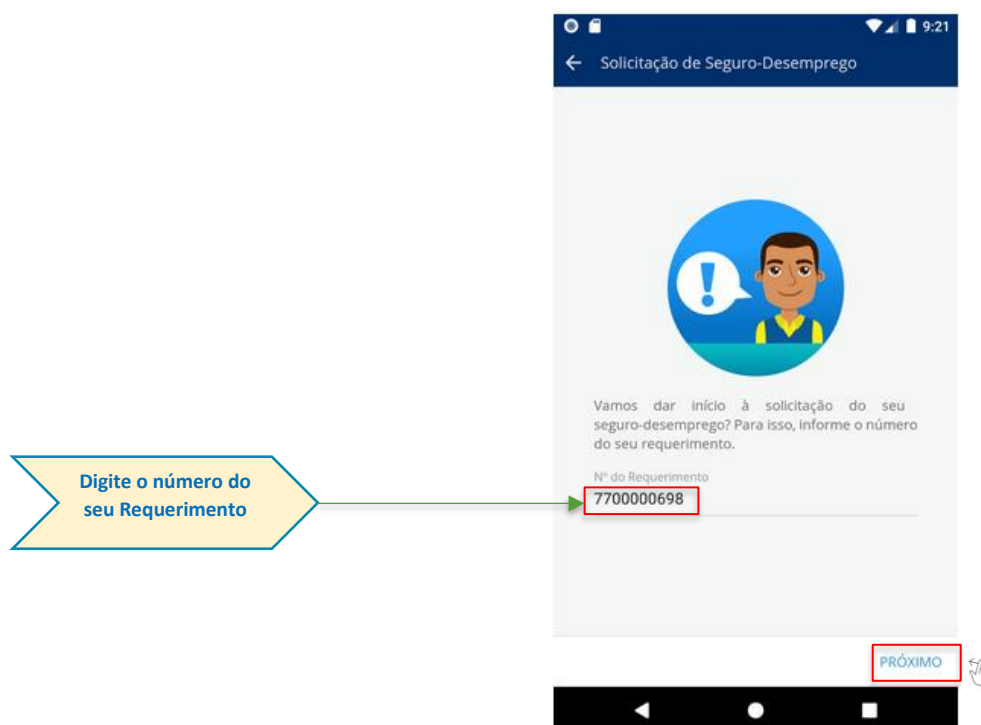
9:21

Solicitação de Seguro-Desemprego

Vamos dar início à solicitação do seu seguro-desemprego? Para isso, informe o número do seu requerimento.

Nº do Requerimento
7700000698

Digite o número do seu Requerimento

PRÓXIMO